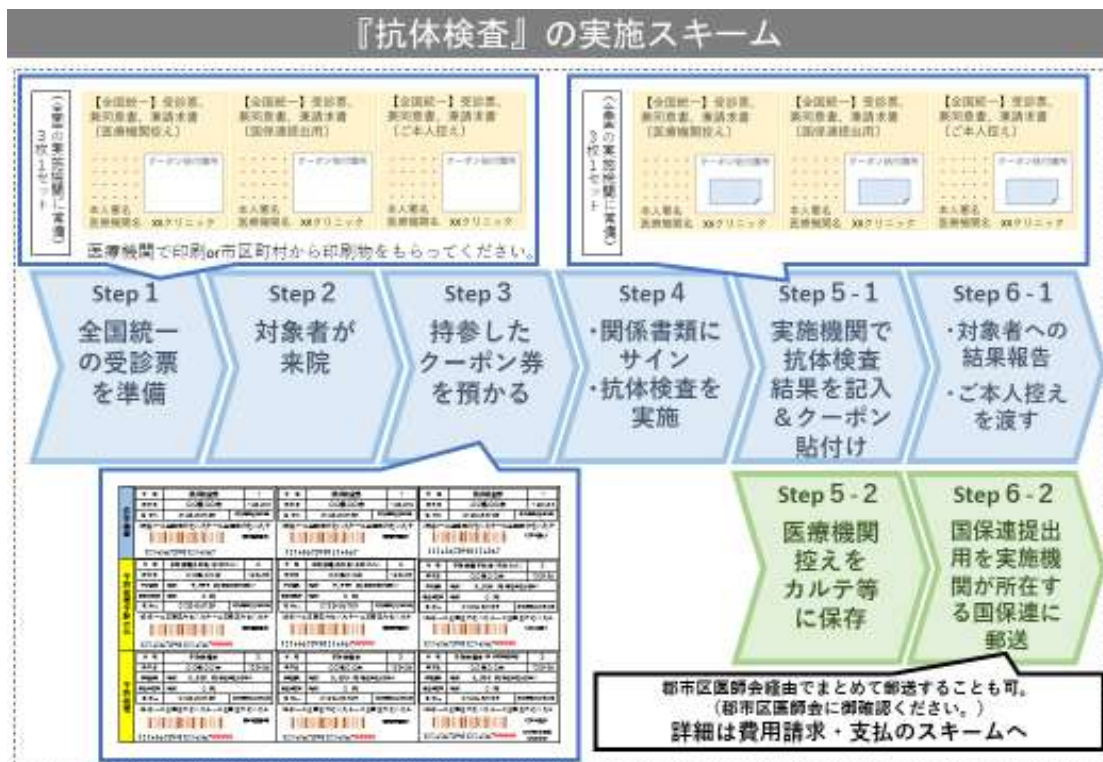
『抗体検査』の実施スキーム

（全国の実施医療機関に常備）3枚1セット

【全国統一】受診票、質問票、兼請求書（医療機関控え）

クーポン貼付箇所

本人署名
医療機関名 XXクリニック

【全国統一】受診票、質問票、兼請求書（国保連提出用）

クーポン貼付箇所

本人署名
医療機関名 XXクリニック

【全国統一】受診票、質問票、兼請求書（ご本人控え）

クーポン貼付箇所

本人署名
医療機関名 XXクリニック

医療機関で印刷or市区町村から印刷物をもらってください。

（全国の実施医療機関に常備）3枚1セット

【全国統一】受診票、質問票、兼請求書（医療機関控え）

クーポン貼付箇所

本人署名
医療機関名 XXクリニック

【全国統一】受診票、質問票、兼請求書（国保連提出用）

クーポン貼付箇所

本人署名
医療機関名 XXクリニック

【全国統一】受診票、質問票、兼請求書（ご本人控え）

クーポン貼付箇所

本人署名
医療機関名 XXクリニック

Step 1
全国統一の受診票を準備

Step 2
対象者が来院

Step 3
持参したクーポン券を預かる

Step 4
・関係書類にサイン
・抗体検査を実施

Step 5 - 1
実施機関で抗体検査結果を記入＆クーポン貼付け

Step 6 - 1
・対象者への結果報告
・ご本人控えを渡す

Step 5 - 2
医療機関控えをカルテ等に保存

Step 6 - 2
国保連提出用を実施機関が所在する国保連に郵送

郡市区医師会経由でまとめて郵送することも可。
（郡市区医師会に御確認ください。）
詳細は費用請求・支払のスキームへ

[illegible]